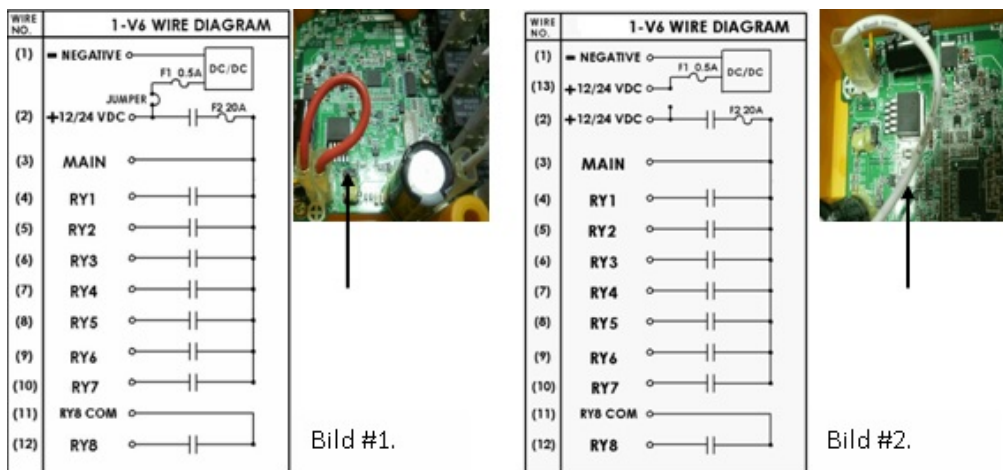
WIRE NO.

1-V6 WIRE DIAGRAM

(1) − NEGATIVE

DC/DC

F1 0.5A

JUMPER

(2) +12/24 VDC

F2 20A

(3) MAIN

(4) RY1

(5) RY2

(6) RY3

(7) RY4

(8) RY5

(9) RY6

(10) RY7

(11) RY8 COM

(12) RY8

Bild #1.

WIRE NO.

1-V6 WIRE DIAGRAM

(1) − NEGATIVE

F1 0.5A

DC/DC

(13) +12/24 VDC

(2) +12/24 VDC

F2 20A

(3) MAIN

(4) RY1

(5) RY2

(6) RY3

(7) RY4

(8) RY5

(9) RY6

(10) RY7

(11) RY8 COM

(12) RY8

Bild #2.